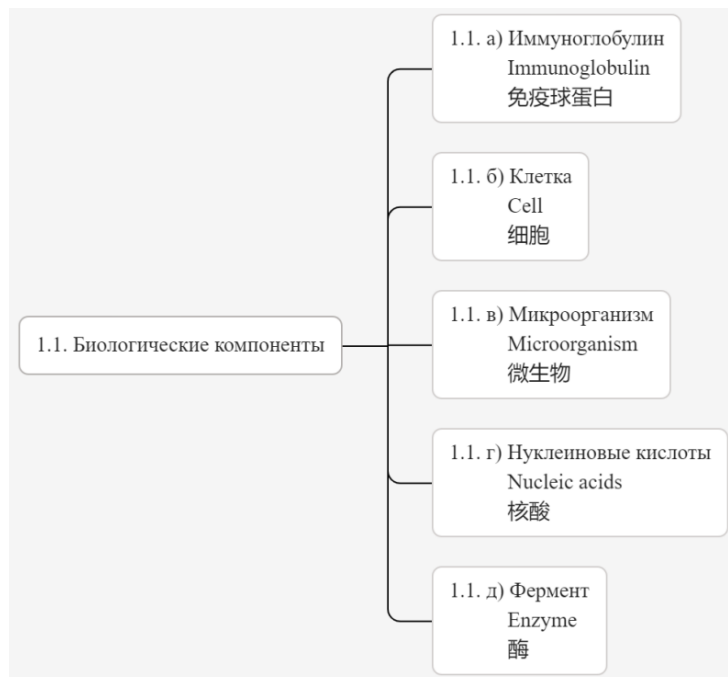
1.1. Биологические компоненты

1.1. а) Иммуноглобулин
Immunoglobulin
免疫球蛋白

1.1. б) Клетка
Cell
细胞

1.1. в) Микроорганизм
Microorganism
微生物

1.1. г) Нуклеиновые кислоты
Nucleic acids
核酸

1.1. д) Фермент
Enzyme
酶